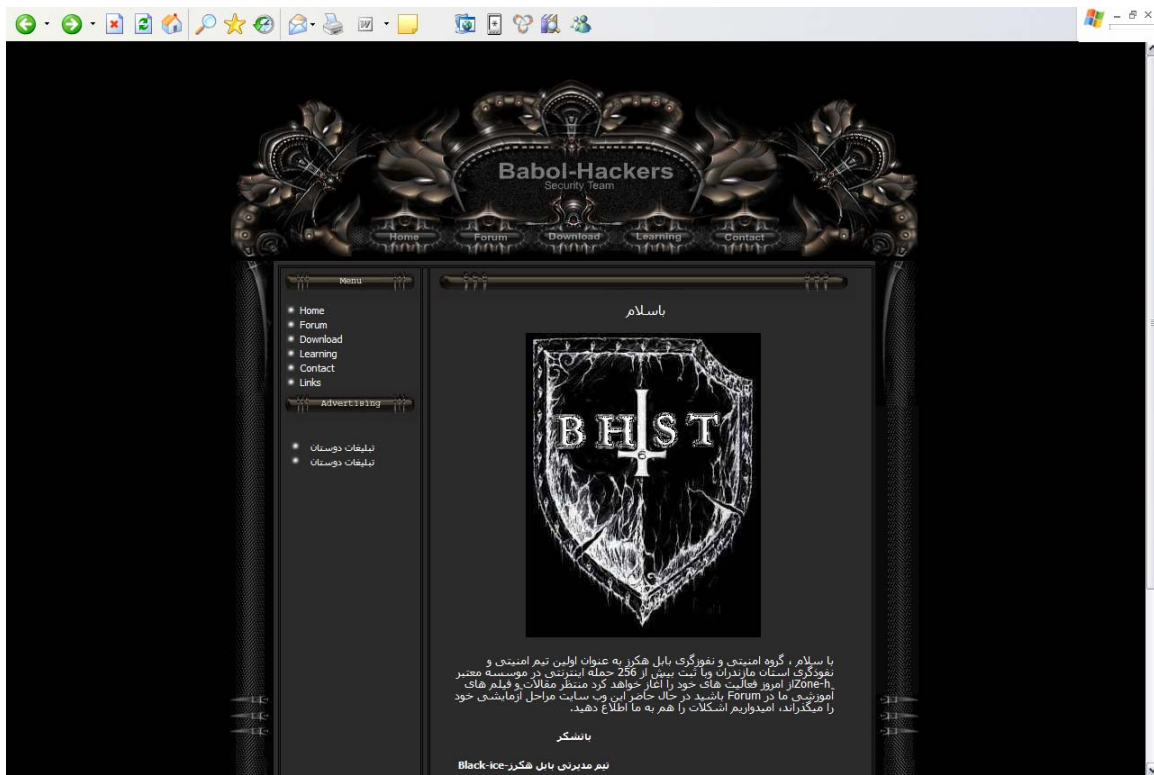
Babol-Hackers
Security Team

Home Forum Download Learning Contact

Menu

Home
Forum
Download
Learning
Contact
Links

Advertising

تبلیغات دوستان
تبلیغات دوستان

باسلام

B H S T

با سلام ، گروه امنیتی و نفوذگری بابل هکرز به عنوان اولین تیم امنیتی و نفوذگری استان مازندران وبا ثبت بیش از 256 حمله اینترنتی در موسسه معتبر Zone-h_از امروز فعالیت های خود را آغاز خواهد کرد منتظر مقالات و فیلم های آموزشی ما در Forum باشید در حال حاضر این وب سایت مراحل آزمایشی خود را میگذراند، امیدواریم اشکلات را هم به ما اطلاع دهید.

باتشکر

تیم مدیرتی بابل هکرز-Black-ice